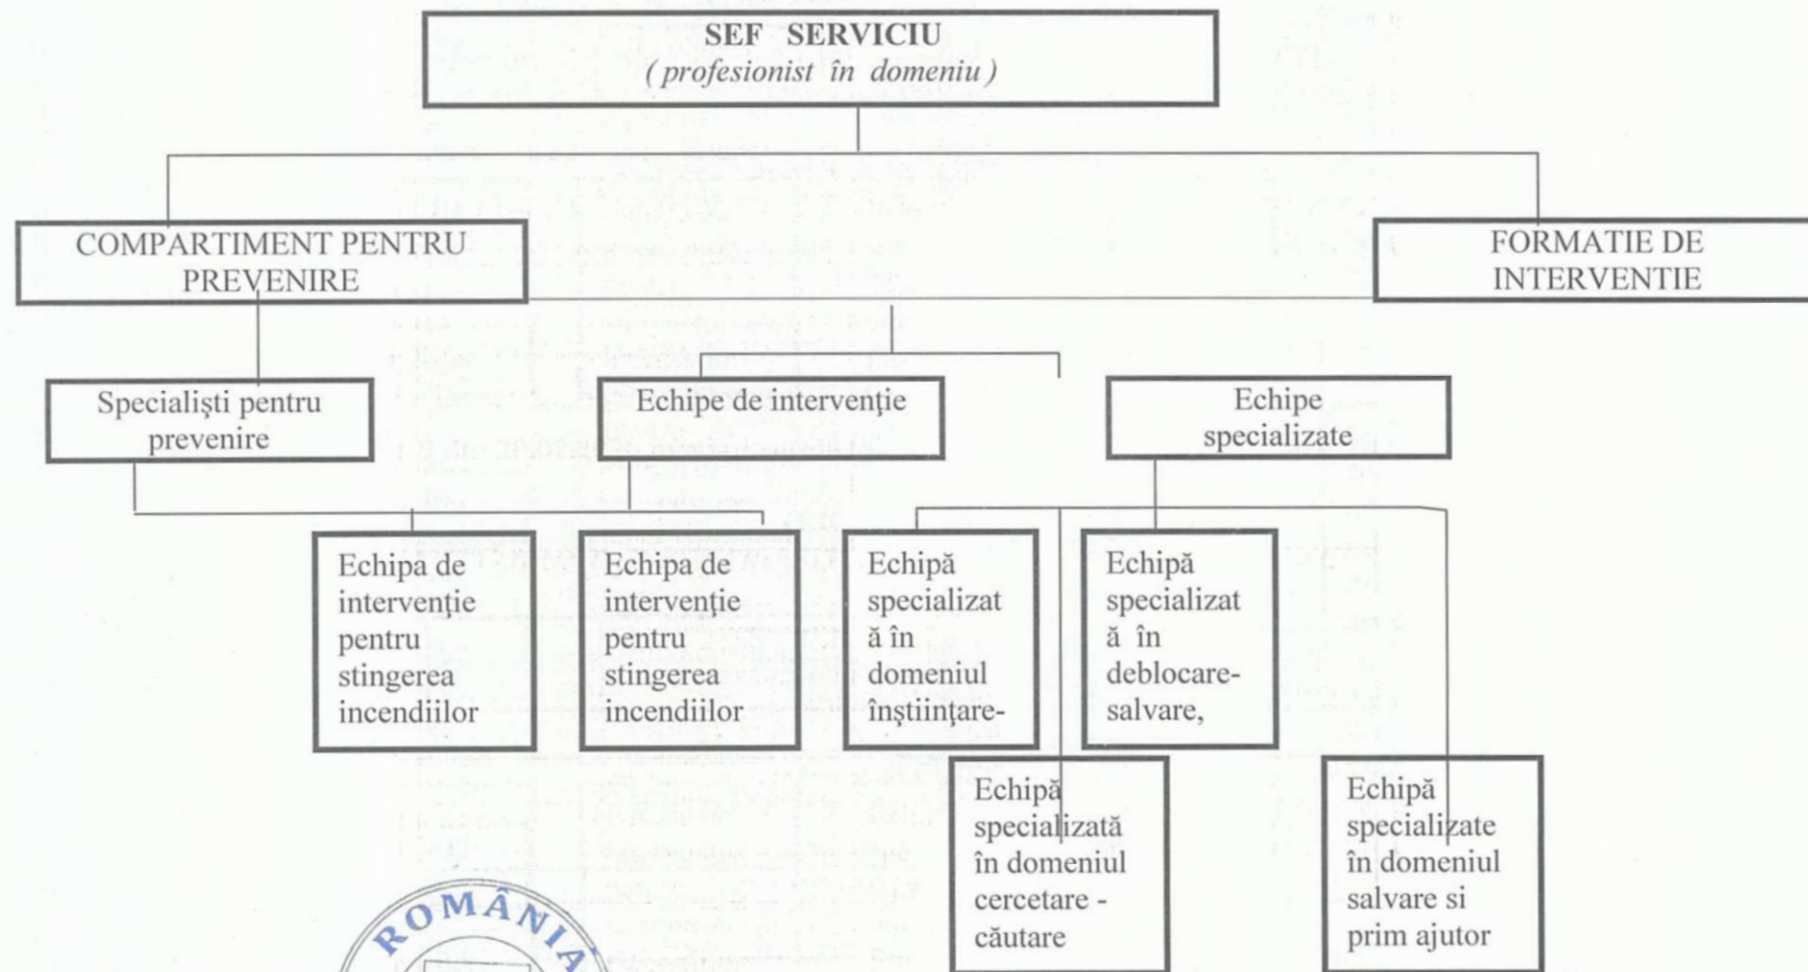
SEF SERVICIU
(profesionist în domeniu)

COMPARTIMENT PENTRU PREVENIRE

FORMATIE DE INTERVENTIE

Specialişti pentru prevenire

Echipe de intervenţie

Echipe specializate

Echipa de intervenţie pentru stingerea incendiilor

Echipa de intervenţie pentru stingerea incendiilor

Echipă specializată în domeniul înştiinţare-

Echipă specializată în deblocare-salvare,

Echipă specializată în domeniul cercetare - căutare

Echipă specializate în domeniul salvare si prim ajutor

ROMÂNIA